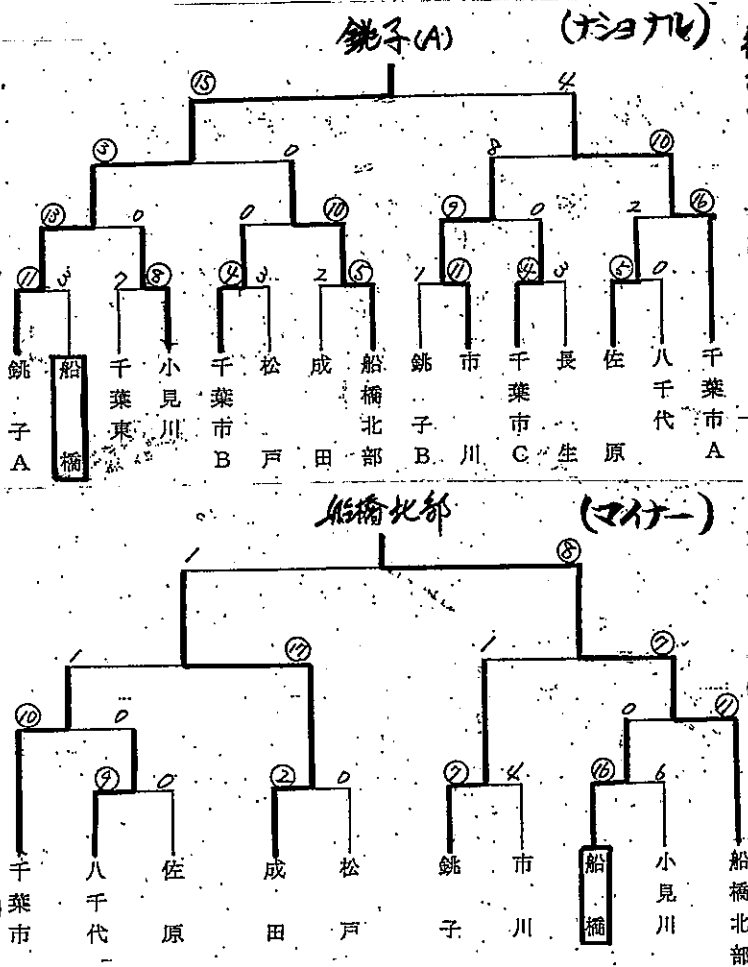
銚子(A)　(ナショナル)

15　4
3　0　8　10
13　0　0　10　9　0　2　6
11　3　7　8　4　3　2　5　7　11　4　3　5　0

銚子A　船橋　千葉東　小見川　千葉市B　松戸　成田　船橋北部　銚子B　市川　千葉市C　長生　佐原　八千代　千葉市A

船橋北部　(マイナー)

1　8
1　17　1　7
10　0　0　11
9　0　2　0　7　4　6　6

千葉市　八千代　佐原　成田　松戸　銚子　市川　船橋　小見川　船橋北部